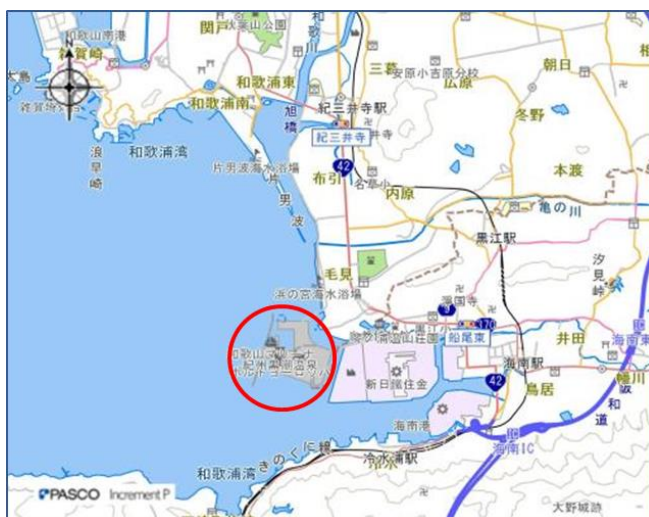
関戸
和歌山南港
雑賀崎
大島
雑賀崎
和歌浦東
和歌浦湾
浪早崎
和歌浦湾
旭橋
紀三井寺駅
紀三井寺
片男波海水浴場
男波
42
布引
名草
内原
三葛
安原小吉原分校
広原
朝日
冬野
本渡
亀の川
黒江駅
汐見峠
毛見
浜の宮海水浴場
船尾東
170
海南駅
井田
新日鐵住金
42
鳥居
海南港
海南IC
和歌浦湾
冷水浦駅
大野城跡
PASCO Increment P